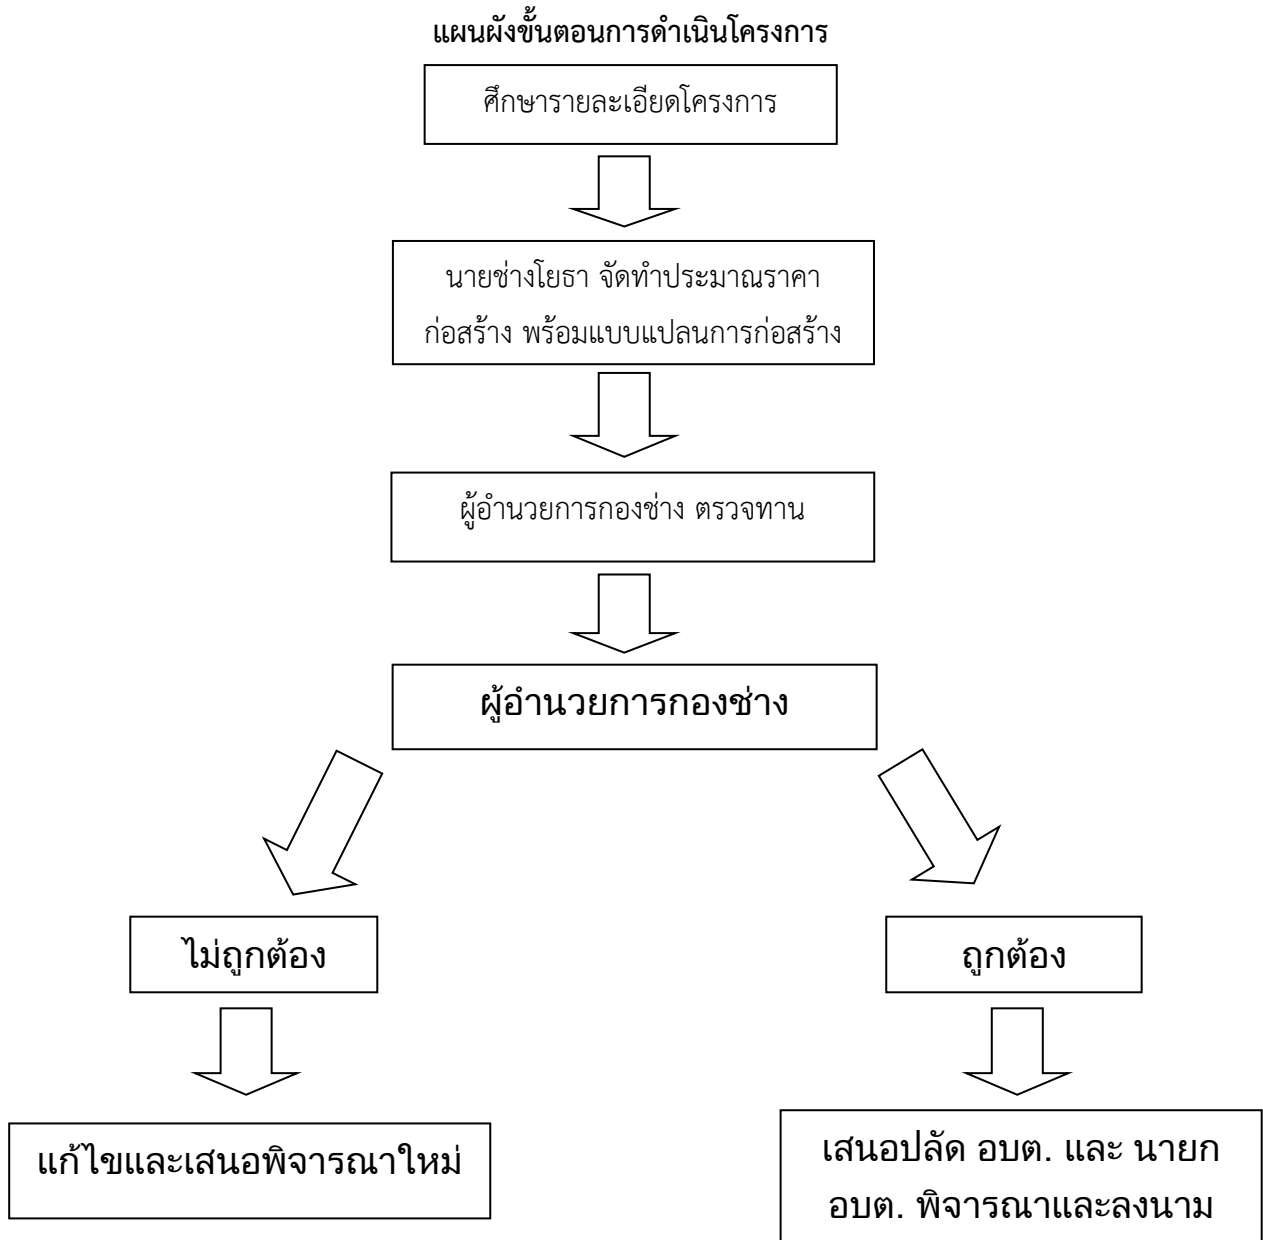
แผนผังขั้นตอนการดำเนินโครงการ

ศึกษารายละเอียดโครงการ

นายช่างโยธา จัดทำประมาณราคาก่อสร้าง พร้อมแบบแปลนการก่อสร้าง

ผู้อำนวยการกองช่าง ตรวจทาน

ผู้อำนวยการกองช่าง

ไม่ถูกต้อง

ถูกต้อง

แก้ไขและเสนอพิจารณาใหม่

เสนอปลัด อบต. และ นายก อบต. พิจารณาและลงนาม